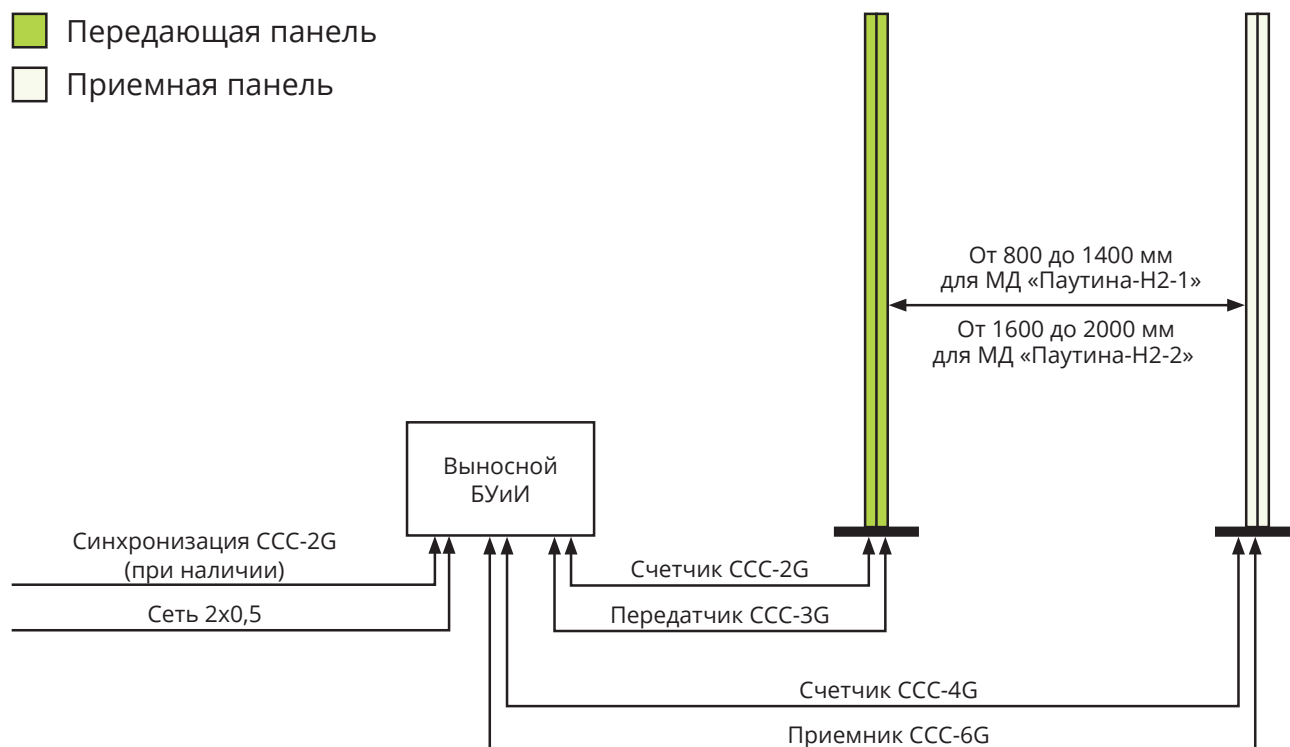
Передающая панель

Приемная панель

От 800 до 1400 мм для МД «Паутина-Н2-1»

От 1600 до 2000 мм для МД «Паутина-Н2-2»

Выносной БУиИ

Синхронизация ССС-2G (при наличии)

Сеть 2х0,5

Счетчик ССС-2G

Передатчик ССС-3G

Счетчик ССС-4G

Приемник ССС-6G